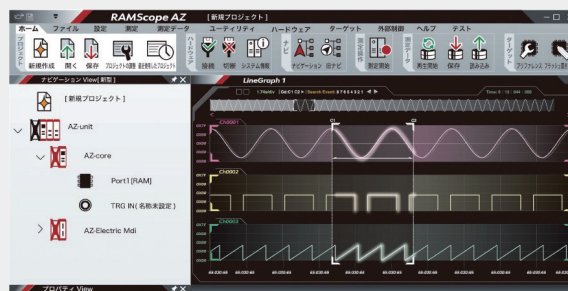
RAMScope AZ [新規プロジェクト]

ホーム ファイル 設定 測定 測定データ ユーティリティ ハードウェア ターゲット 外部制御 ヘルプ テスト

プロジェクト 新規作成 開く 保存 プロジェクトの閲覧 最近使用したプロジェクト
ハードウェア 接続 切断 システム情報
ナビ ナビゲーション 旧ナビ
測定操作 測定開始
測定データ 再生開始 保存 読み込み
ターゲット リファレンス ファイル選択

ナビゲーション View[新規]

[新規プロジェクト]
AZ-unit
AZ-core
Port1[RAM]
TRG IN(名称未設定)
AZ-Electric Mdl

プロパティ View

LineGraph 1

Ch0001
Ch0002
Ch0003
C1
C2